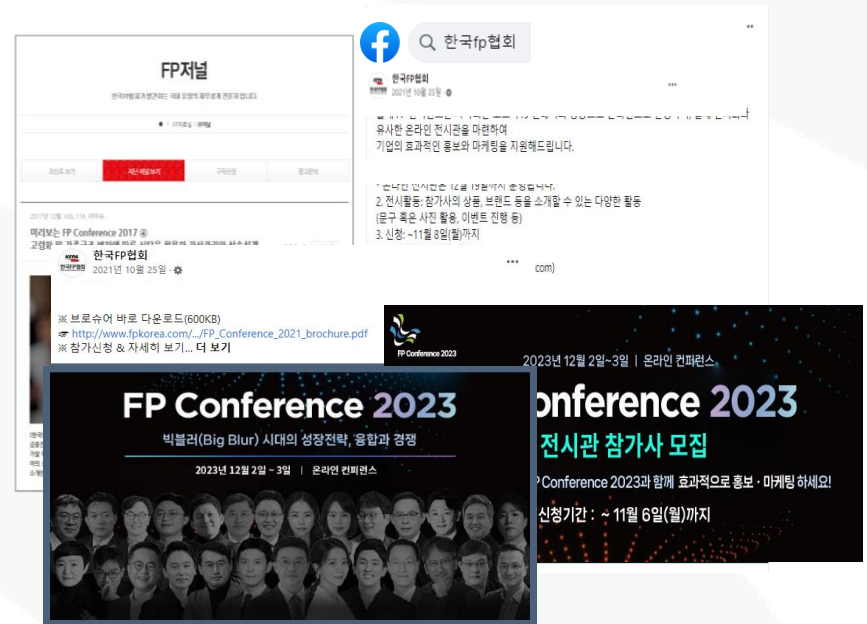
FP저널

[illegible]

최신호 보기 | 지난 저널 보기 | 구독신청 | 광고문의

2017년 12월 VOL.116

미리보는 FP Conference 2017
고령화 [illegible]

한국fp협회

한국FP협회
2021년 10월 25일

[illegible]
유사한 온라인 전시관을 마련하여
기업의 효과적인 홍보와 마케팅을 지원해드립니다.

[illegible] 12월 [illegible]
2. 전시활동: 참가사의 상품, 브랜드 등을 소개할 수 있는 다양한 활동
(문구 혹은 사진 활용, 이벤트 진행 등)
3. 신청: ~11월 8일(월)까지

...

com)

한국FP협회
2021년 10월 25일

※ 브로슈어 바로 다운로드(600KB)
☞ http://www.fpkorea.com/.../FP_Conference_2021_brochure.pdf
※ 참가신청 & 자세히 보기... 더 보기

FP Conference 2023

2023년 12월 2일~3일 | 온라인 컨퍼런스

onference 2023

전시관 참가사 모집

P Conference 2023과 함께 효과적으로 홍보 · 마케팅 하세요!

신청기간 : ~ 11월 6일(월)까지

FP Conference 2023

빅블러(Big Blur) 시대의 성장전략, 융합과 경쟁

2023년 12월 2일 ~ 3일 | 온라인 컨퍼런스